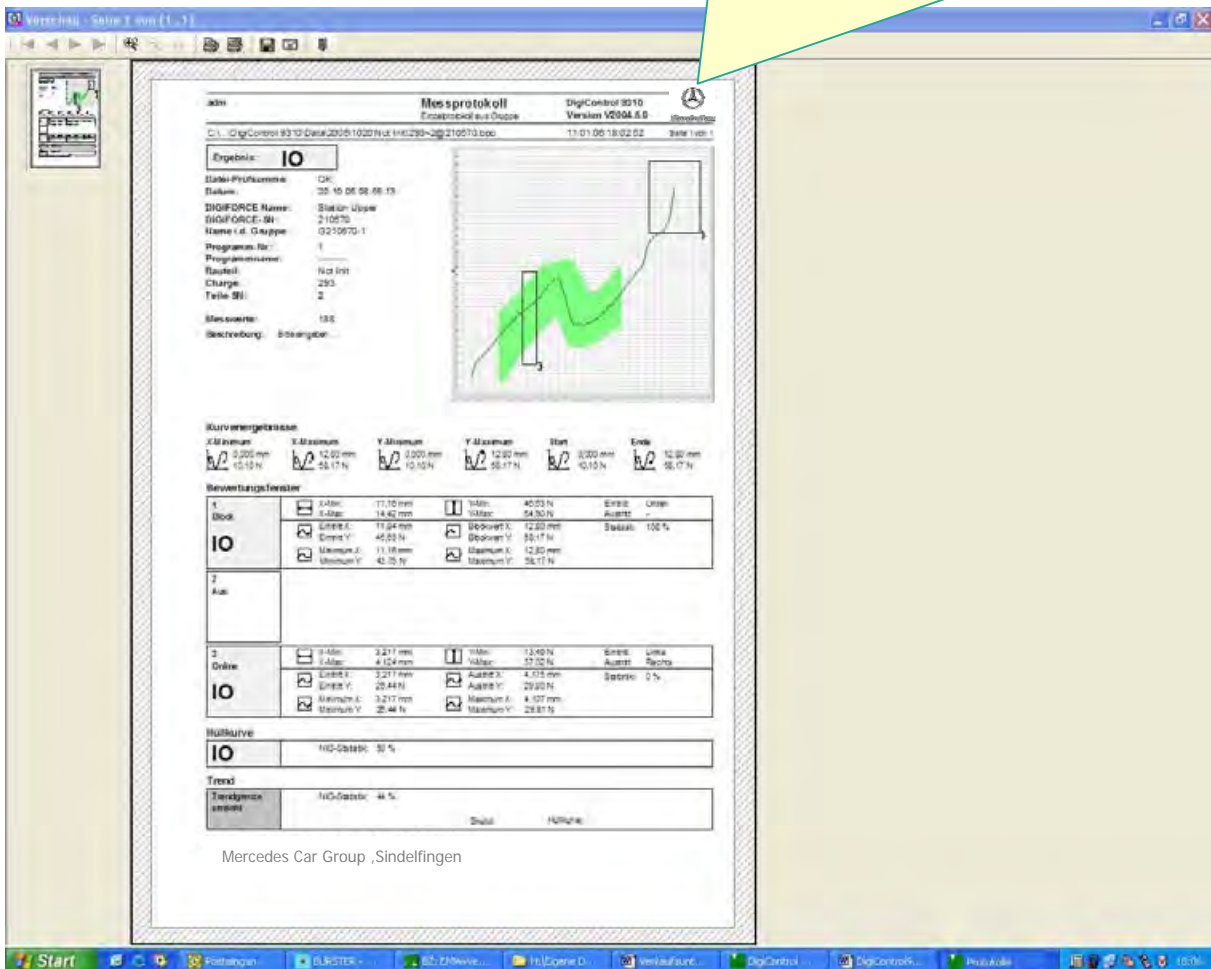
Vorschau - Seite 1 von (1...1)

adm

Messprotokoll
Einzelprotokoll aus Gruppe

DigiControl 9310
Version V2004.5.0

C:\...DigiControl 9310\Data\2005\1020\Not Init\293~2@210570.bpo

11.01.06 18:02:52

Seite 1 von 1

Ergebnis: IO

Datei-Prüfsumme: OK
Datum: 20.10.05 08:56:13

DIGIFORCE Name: Station Upper
DIGIFORCE-SN: 210570
Name i.d. Gruppe: G210570-1

Programm-Nr.: 1
Programmname: -------
Bauteil: Not Init
Charge: 293
Teile SN: 2

Messwerte: 188
Beschreibung: Biteingeben...

Kurvenergebnisse

X-Minimum 0,000 mm 10,10 N
X-Maximum 12,80 mm 58,17 N
Y-Minimum 0,000 mm 10,10 N
Y-Maximum 12,80 mm 58,17 N
Start 0,000 mm 10,10 N
Ende 12,80 mm 58,17 N

Bewertungsfenster

1 Block IO
X-Min: 11,16 mm
X-Max: 14,42 mm
Y-Min: 40,03 N
Y-Max: 64,50 N
Eintritt: Unten
Austritt: -
Eintritt X: 11,64 mm
Eintritt Y: 45,60 N
Blockwert X: 12,80 mm
Blockwert Y: 58,17 N
Statistik: 100 %
Minimum X: 11,16 mm
Minimum Y: 42,15 N
Maximum X: 12,80 mm
Maximum Y: 58,17 N

2 Aus

3 Online IO
X-Min: 3,217 mm
X-Max: 4,124 mm
Y-Min: 13,40 N
Y-Max: 37,02 N
Eintritt: Links
Austritt: Rechts
Eintritt X: 3,217 mm
Eintritt Y: 25,44 N
Austritt X: 4,105 mm
Austritt Y: 29,90 N
Statistik: 0 %
Minimum X: 3,217 mm
Minimum Y: 25,44 N
Maximum X: 4,107 mm
Maximum Y: 29,81 N

Hüllkurve
IO
NIO-Statistik: 50 %

Trend
Trendgrenze erreicht
NIO-Statistik: 44 %
Skala: Hüllkurve

Mercedes Car Group ,Sindelfingen

Start | Posteingang | BURSTER | BZ ZN | H:\Eigene D... | Verkaufsunt... | DigiControl | DigiControlR... | Protokolle